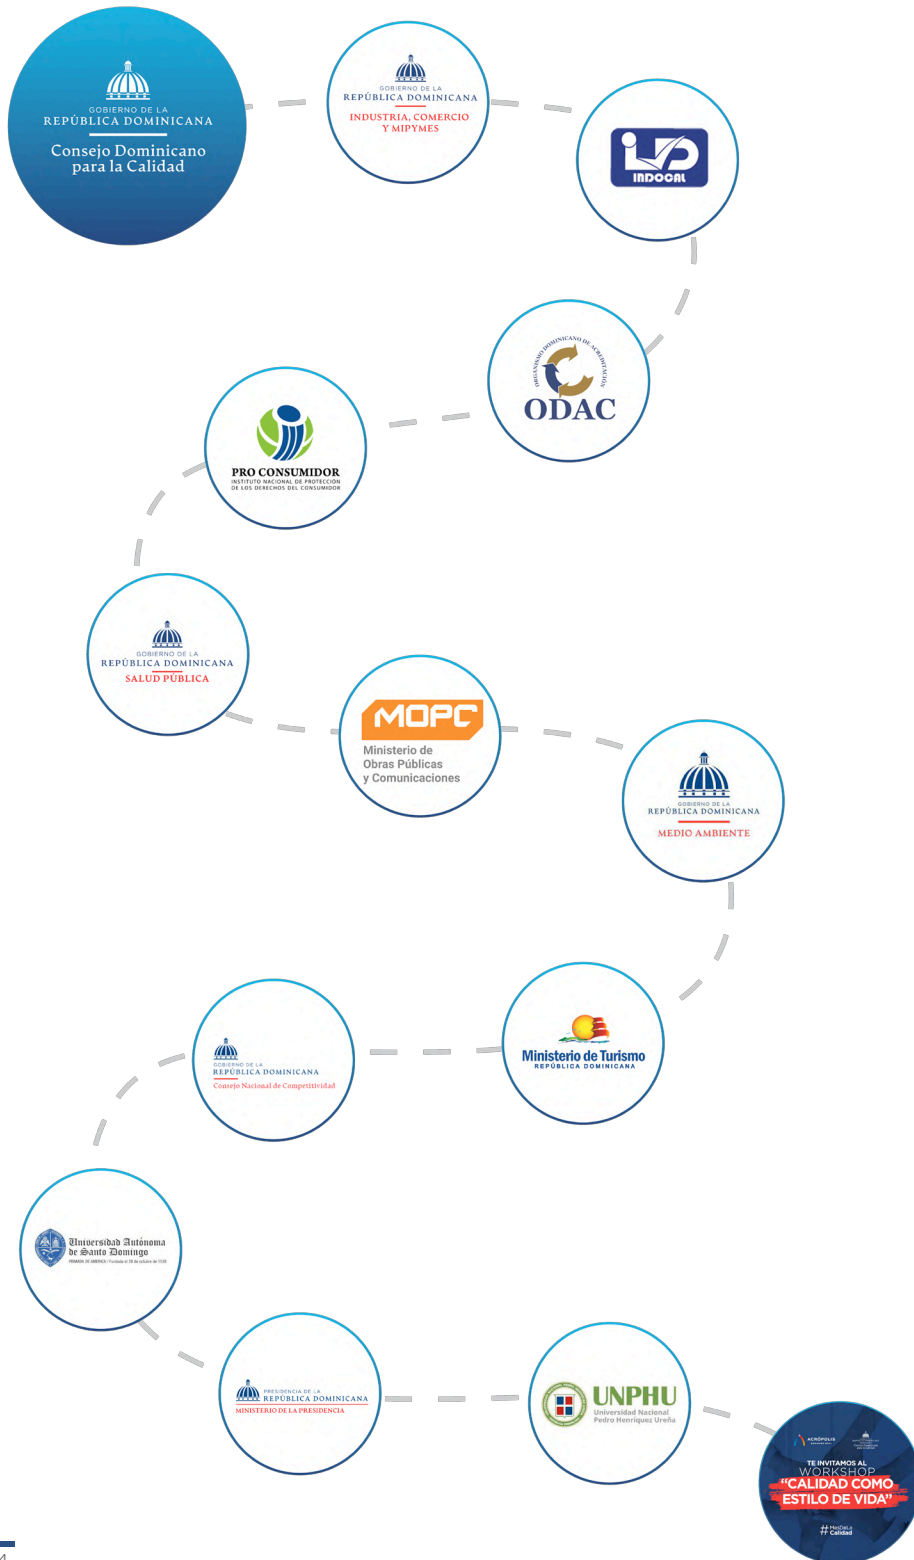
GOBIERNO DE LA
REPÚBLICA DOMINICANA
Consejo Dominicano para la Calidad

GOBIERNO DE LA
REPÚBLICA DOMINICANA
INDUSTRIA, COMERCIO Y MIPYMES

INDOCAL

ORGANISMO DOMINICANO DE ACREDITACIÓN
ODAC

PRO CONSUMIDOR
INSTITUTO NACIONAL DE PROTECCIÓN DE LOS DERECHOS DEL CONSUMIDOR

GOBIERNO DE LA
REPÚBLICA DOMINICANA
SALUD PÚBLICA

MOPC
Ministerio de Obras Públicas y Comunicaciones

GOBIERNO DE LA
REPÚBLICA DOMINICANA
MEDIO AMBIENTE

Ministerio de Turismo
REPÚBLICA DOMINICANA

GOBIERNO DE LA
REPÚBLICA DOMINICANA
Consejo Nacional de Competitividad

Universidad Autónoma de Santo Domingo
PRIMADA DE AMÉRICA | Fundada el 28 de octubre de 1538

PRESIDENCIA DE LA
REPÚBLICA DOMINICANA
MINISTERIO DE LA PRESIDENCIA

UNPHU
Universidad Nacional Pedro Henríquez Ureña

ACRÓPOLIS
TE INVITAMOS AL
WORKSHOP
"CALIDAD COMO ESTILO DE VIDA"
#MesDeLaCalidad

4